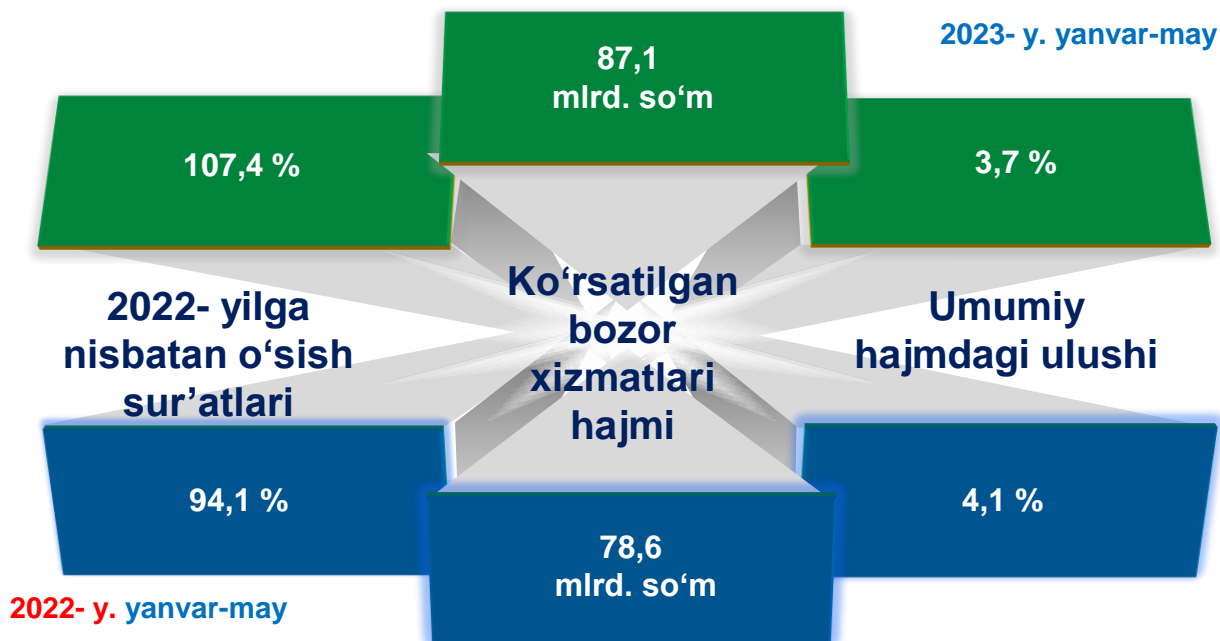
87,1
mlrd. so‘m

2023- y. yanvar-may

107,4 %

3,7 %

2022- yilga nisbatan o‘sish sur’atlari

Ko‘rsatilgan bozor xizmatlari hajmi

Umumiy hajmdagi ulushi

94,1 %

4,1 %

78,6
mlrd. so‘m

2022- y. yanvar-may